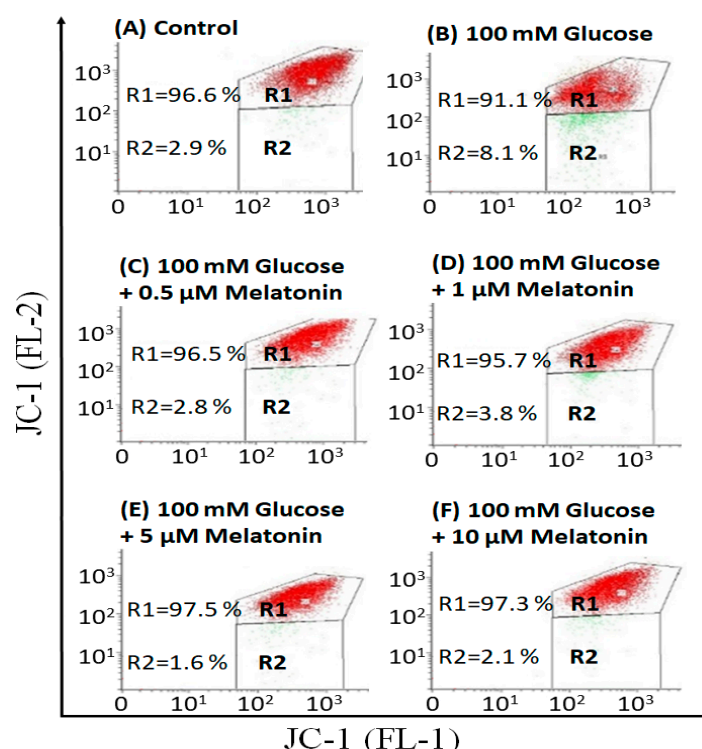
(A) Control

$10^3$
$10^2$
$10^1$

R1=96.6 %
R1
R2=2.9 %
R2

0 $10^1$ $10^2$ $10^3$

(B) 100 mM Glucose

$10^3$
$10^2$
$10^1$

R1=91.1 %
R1
R2=8.1 %
R2

0 $10^1$ $10^2$ $10^3$

(C) 100 mM Glucose + 0.5 μM Melatonin

$10^3$
$10^2$
$10^1$

R1=96.5 %
R1
R2=2.8 %
R2

0 $10^1$ $10^2$ $10^3$

(D) 100 mM Glucose + 1 μM Melatonin

$10^3$
$10^2$
$10^1$

R1=95.7 %
R1
R2=3.8 %
R2

0 $10^1$ $10^2$ $10^3$

(E) 100 mM Glucose + 5 μM Melatonin

$10^3$
$10^2$
$10^1$

R1=97.5 %
R1
R2=1.6 %
R2

0 $10^1$ $10^2$ $10^3$

(F) 100 mM Glucose + 10 μM Melatonin

$10^3$
$10^2$
$10^1$

R1=97.3 %
R1
R2=2.1 %
R2

0 $10^1$ $10^2$ $10^3$

JC-1 (FL-2)

JC-1 (FL-1)